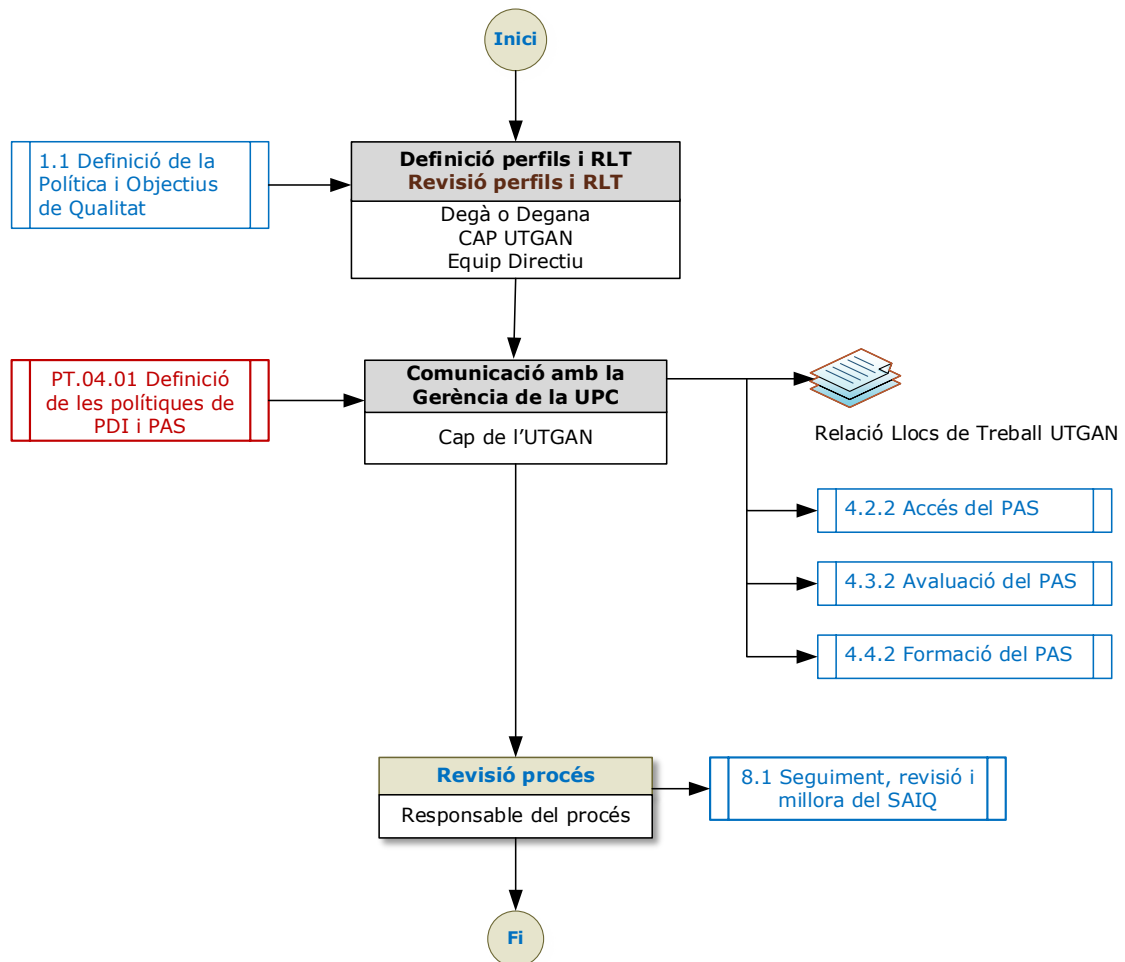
Inici

1.1 Definició de la Política i Objectius de Qualitat

Definició perfils i RLT
Revisió perfils i RLT

Degà o Degana
CAP UTGAN
Equip Directiu

PT.04.01 Definició de les polítiques de PDI i PAS

Comunicació amb la Gerència de la UPC

Cap de l'UTGAN

Relació Llocs de Treball UTGAN

4.2.2 Accés del PAS

4.3.2 Avaluació del PAS

4.4.2 Formació del PAS

Revisió procés

Responsable del procés

8.1 Seguiment, revisió i millora del SAIQ

Fi